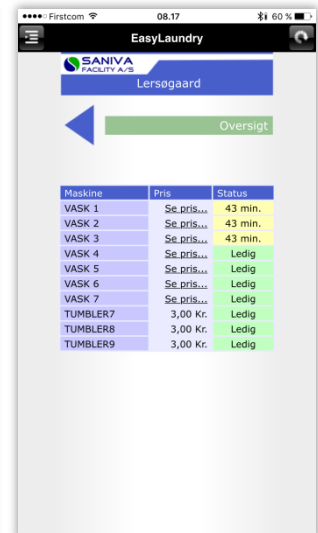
••••○ Firstcom 08.17 60 %

EasyLaundry

SANIVA FACILITY A/S

Lersøgaard

Oversigt

| Maskine | Pris | Status |
|---|---|---|
| VASK 1 | Se pris... | 43 min. |
| VASK 2 | Se pris... | 43 min. |
| VASK 3 | Se pris... | 43 min. |
| VASK 4 | Se pris... | Ledig |
| VASK 5 | Se pris... | Ledig |
| VASK 6 | Se pris... | Ledig |
| VASK 7 | Se pris... | Ledig |
| TUMBLER7 | 3,00 Kr. | Ledig |
| TUMBLER8 | 3,00 Kr. | Ledig |
| TUMBLER9 | 3,00 Kr. | Ledig |